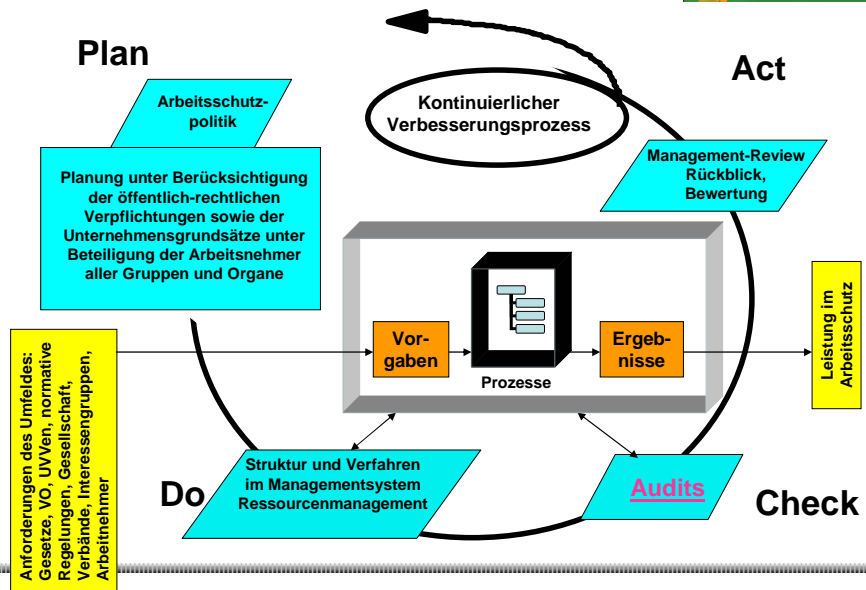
Plan

Act

Arbeitsschutzpolitik

Kontinuierlicher Verbesserungsprozess

Planung unter Berücksichtigung der öffentlich-rechtlichen Verpflichtungen sowie der Unternehmensgrundsätze unter Beteiligung der Arbeitsnehmer aller Gruppen und Organe

Management-Review Rückblick, Bewertung

Anforderungen des Umfeldes: Gesetze, VO, UVVen, normative Regelungen, Gesellschaft, Verbände, Interessengruppen, Arbeitnehmer

Vorgaben

Prozesse

Ergebnisse

Leistung im Arbeitsschutz

Struktur und Verfahren im Managementsystem Ressourcenmanagement

Audits

Do

Check